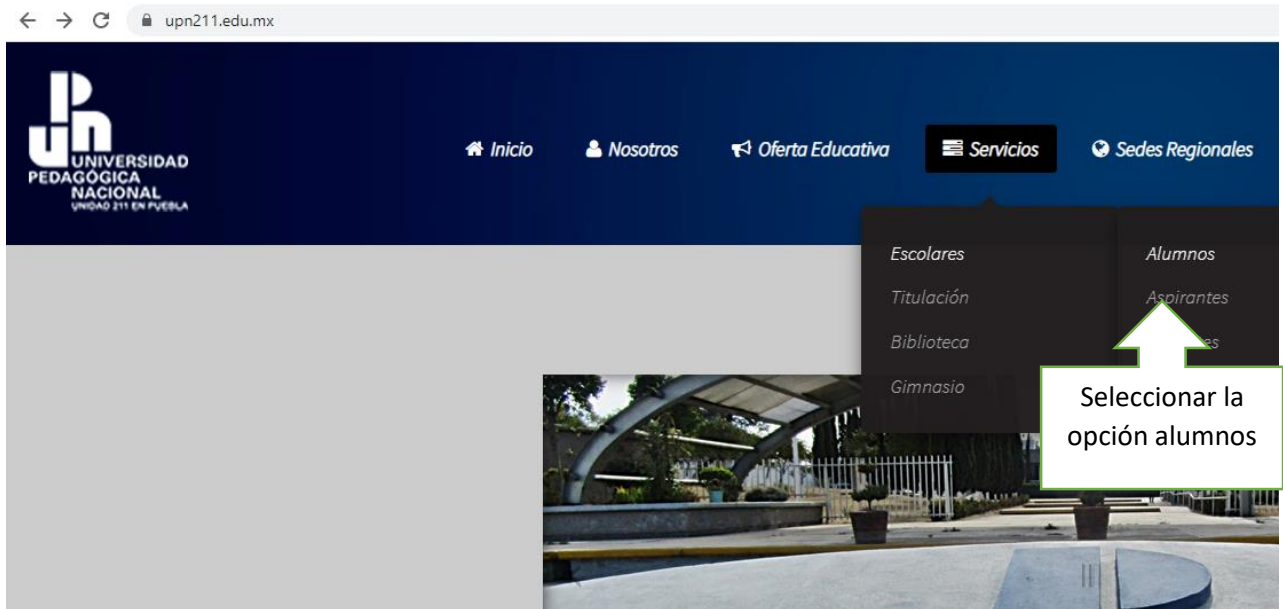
upn211.edu.mx

UPN UNIVERSIDAD PEDAGÓGICA NACIONAL UNIDAD 211 EN PUEBLA

Inicio
Nosotros
Oferta Educativa
Servicios
Sedes Regionales

Escolares
Titulación
Biblioteca
Gimnasio

Alumnos
Aspirantes
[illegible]es

Seleccionar la opción alumnos